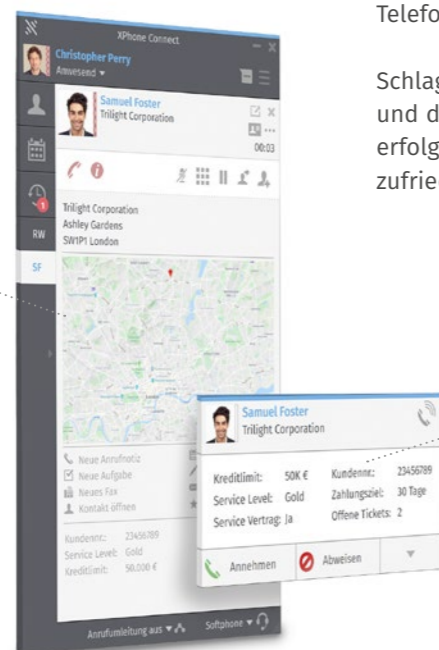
XPhone Connect
Christopher Perry
Anwesend ▾
Samuel Foster
Trilight Corporation
00:03
RW
SF
Trilight Corporation
Ashley Gardens
SW1P1 London
Neue Anrufnotiz
Neue Aufgabe
Neues Fax
Kontakt öffnen
Kundennr.: 23456789
Service Level: Gold
Kreditlimit: 50.000 €
Anrufumleitung aus ▾
Softphone ▾

Telefo

Schlag
und d
erfolg
zufrie

Samuel Foster
Trilight Corporation
Kreditlimit: 50K €
Service Level: Gold
Service Vertrag: Ja
Kundennr.: 23456789
Zahlungsziel: 30 Tage
Offene Tickets: 2
Annehmen
Abweisen